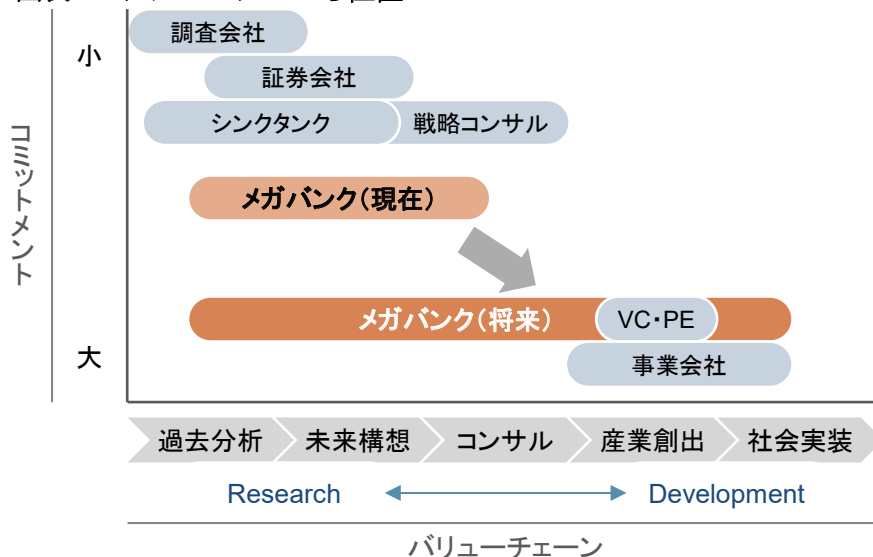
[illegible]

小

調査会社

証券会社

シンクタンク

戦略コンサル

コミットメント

メガバンク（現在）

メガバンク（将来）

VC・PE

大

事業会社

過去分析

未来構想

コンサル

産業創出

社会実装

Research

Development

バリューチェーン